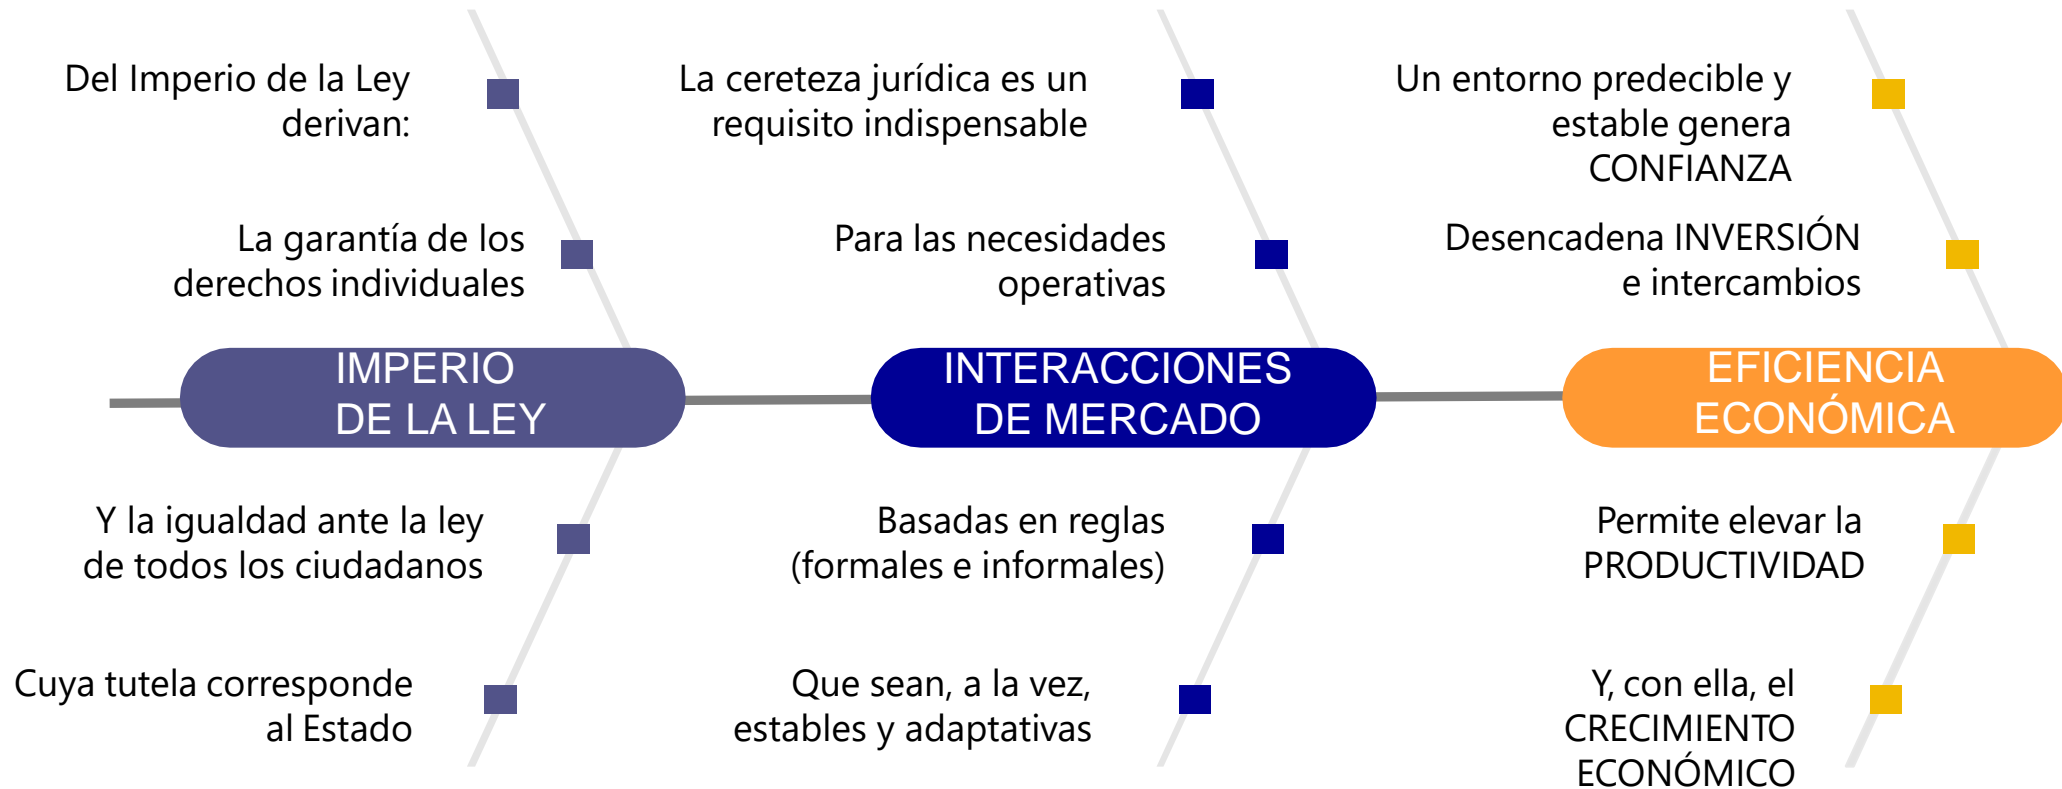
Del Imperio de la Ley derivan:

La garantía de los derechos individuales

IMPERIO DE LA LEY

Y la igualdad ante la ley de todos los ciudadanos

Cuya tutela corresponde al Estado

La cereteza jurídica es un requisito indispensable

Para las necesidades operativas

INTERACCIONES DE MERCADO

Basadas en reglas (formales e informales)

Que sean, a la vez, estables y adaptativas

Un entorno predecible y estable genera CONFIANZA

Desencadena INVERSIÓN e intercambios

EFICIENCIA ECONÓMICA

Permite elevar la PRODUCTIVIDAD

Y, con ella, el CRECIMIENTO ECONÓMICO